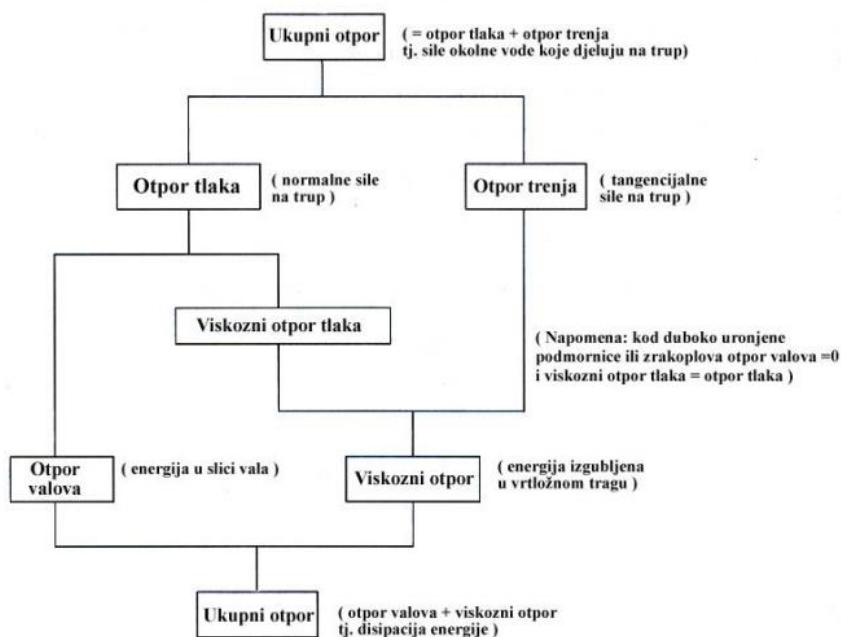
Ukupni otpor

( = otpor tlaka + otpor trenja tj. sile okolne vode koje djeluju na trup)

Otpor tlaka

( normalne sile na trup )

Otpor trenja

( tangencijalne sile na trup )

Viskozni otpor tlaka

( Napomena: kod duboko uronjene podmornice ili zrakoplova otpor valova =0 i viskozni otpor tlaka = otpor tlaka )

Otpor valova

( energija u slici vala )

Viskozni otpor

( energija izgubljena u vrtložnom tragu )

Ukupni otpor

( otpor valova + viskozni otpor tj. disipacija energije )